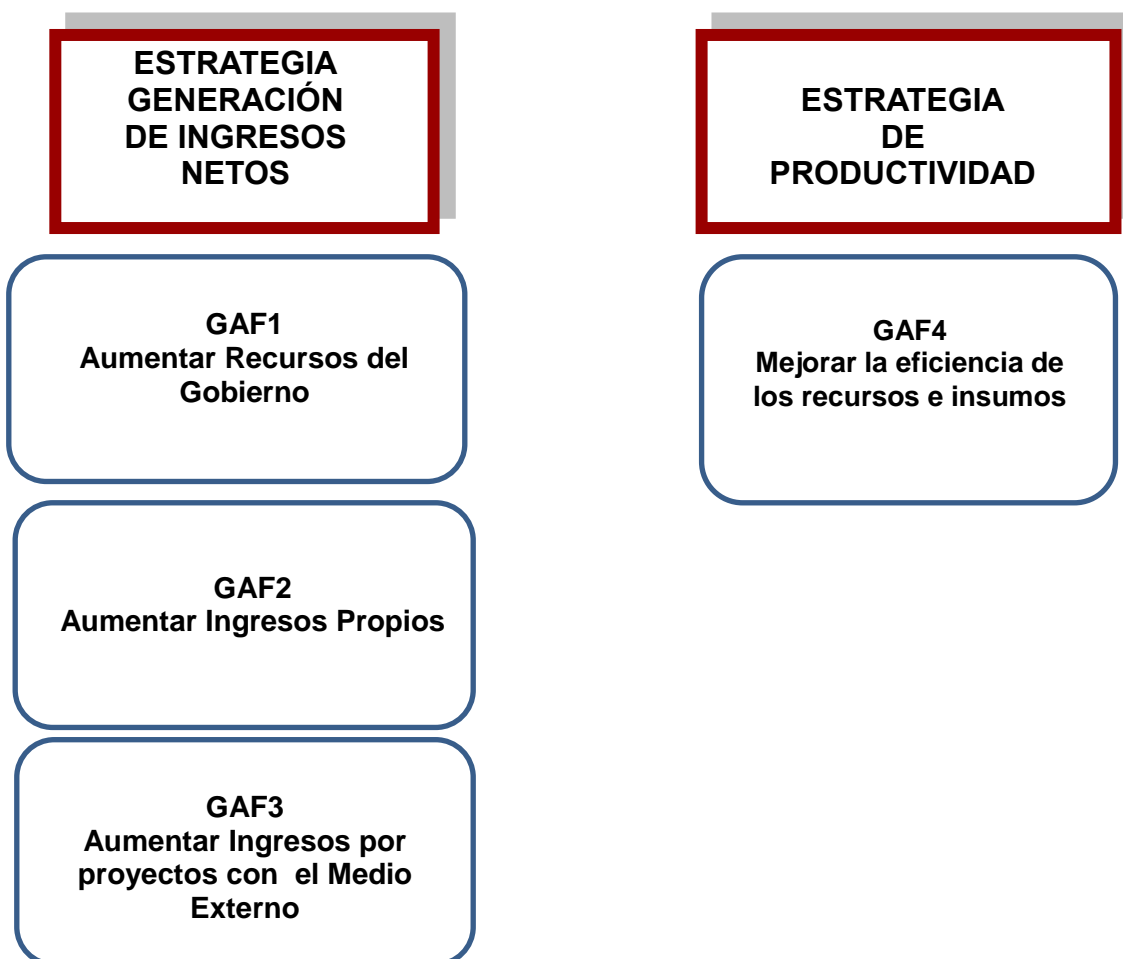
ESTRATEGIA GENERACIÓN DE INGRESOS NETOS

GAF1
Aumentar Recursos del Gobierno

GAF2
Aumentar Ingresos Propios

GAF3
Aumentar Ingresos por proyectos con el Medio Externo

ESTRATEGIA DE PRODUCTIVIDAD

GAF4
Mejorar la eficiencia de los recursos e insumos